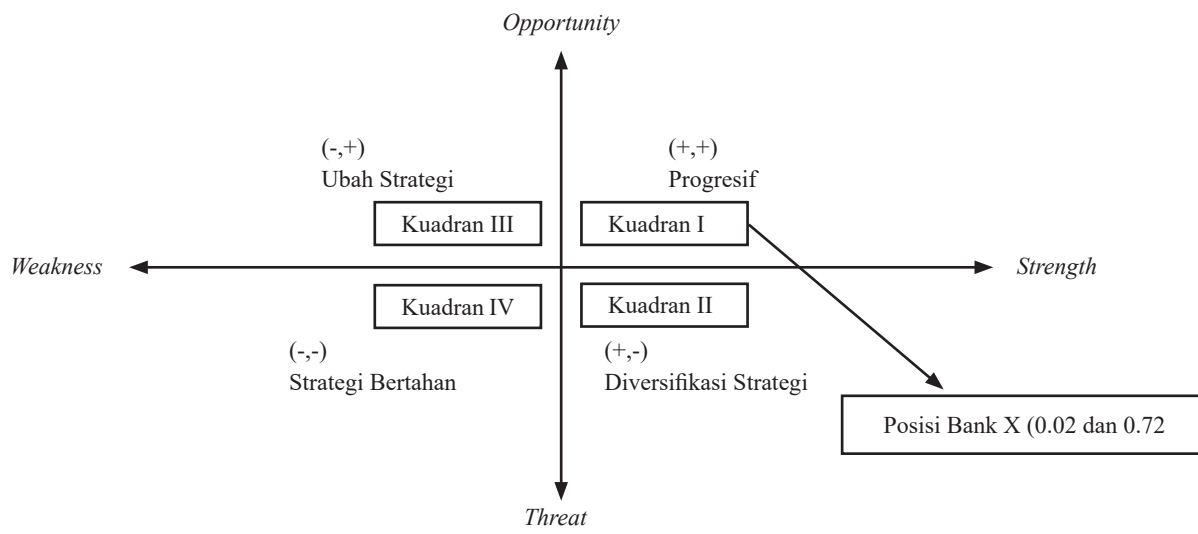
Opportunity

(-,+)
Ubah Strategi

(+,+)
Progresif

Kuadran III

Kuadran I

Weakness

Strength

Kuadran IV

Kuadran II

(-,-)
Strategi Bertahan

(+,-)
Diversifikasi Strategi

Posisi Bank X (0.02 dan 0.72

Threat